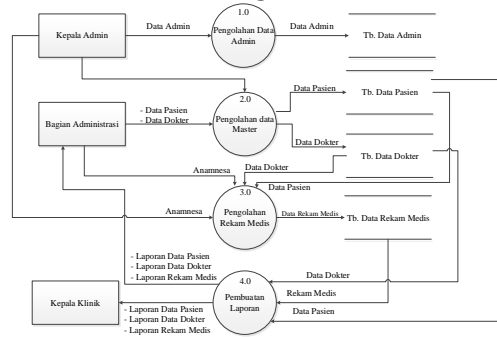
Kepala Admin

Data Admin

1.0
Pengolahan Data Admin

Data Admin

Tb. Data Admin

Bagian Administrasi

- Data Pasien
- Data Dokter

2.0
Pengolahan data Master

Data Pasien

Tb. Data Pasien

Data Dokter

Tb. Data Dokter

Anamnesa

Data Dokter

Data Pasien

3.0
Pengolahan Rekam Medis

Anamnesa

Data Rekam Medis

Tb. Data Rekam Medis

- Laporan Data Pasien
- Laporan Data Dokter
- Laporan Rekam Medis

4.0
Pembuatan Laporan

Data Dokter

Rekam Medis

Data Pasien

Kepala Klinik

- Laporan Data Pasien
- Laporan Data Dokter
- Laporan Rekam Medis